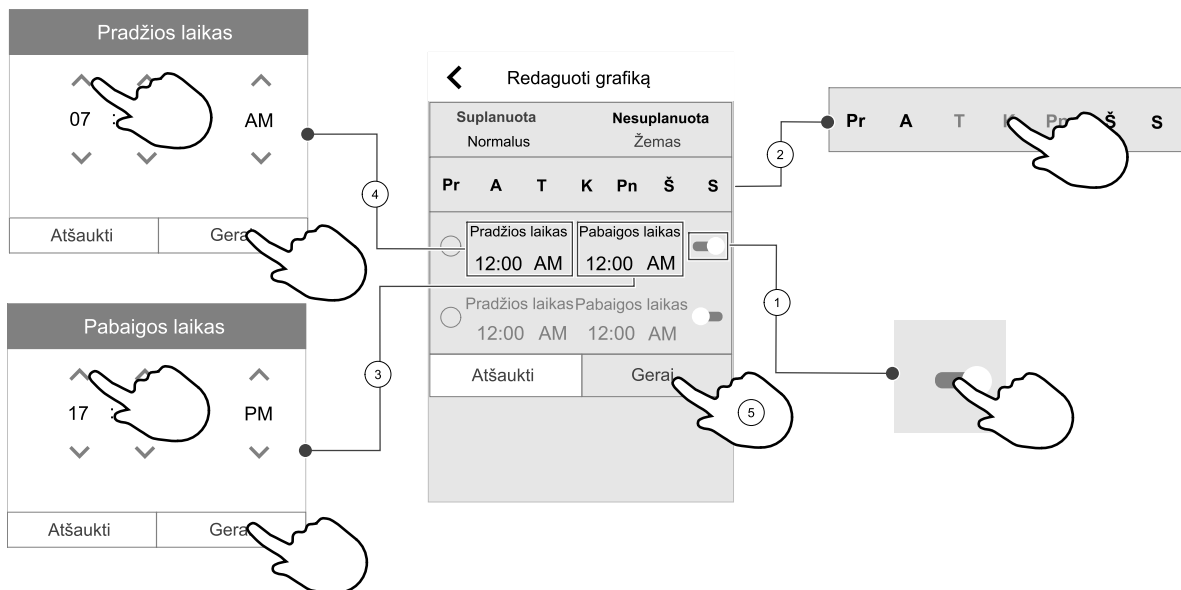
Pradžios laikas

07 : AM

Atšaukti | Gera

Pabaigos laikas

17 : PM

Atšaukti | Gera

Redaguoti grafiką

Suplanuota
Normalus

Nesuplanuota
Žemas

Pr A T K Pn Š S

Pradžios laikas
12:00 AM

Pabaigos laikas
12:00 AM

Pradžios laikas Pabaigos laikas
12:00 AM 12:00 AM

Atšaukti | Gerai

Pr A T K Pn Š S

1
2
3
4
5